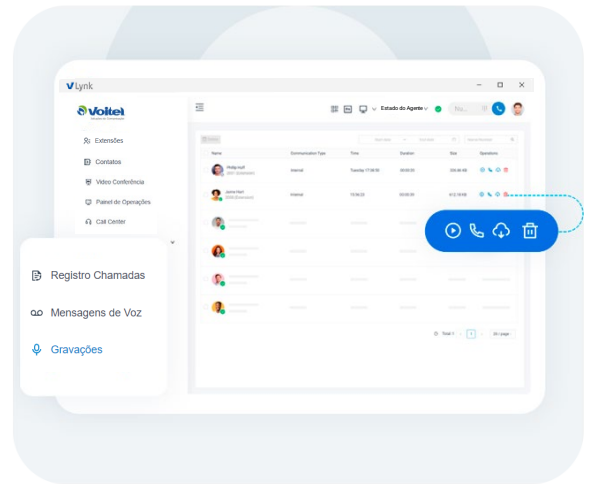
Lynk

Voitel

Extensões

Contatos

Vídeo Conferência

Painel de Operações

Call Center

Estado do Agente

Name | Communication Type | Time | Duration | Size | Operations

Hedig null | Internal | Tuesday 17:58:30 | 00:00:20 | 334.46 KB

Jame Hart | Internal | 15:56:22 | 00:00:30 | 612.18 KB

Total 7 | 1 | 20 / page

Registro Chamadas

Mensagens de Voz

Gravações